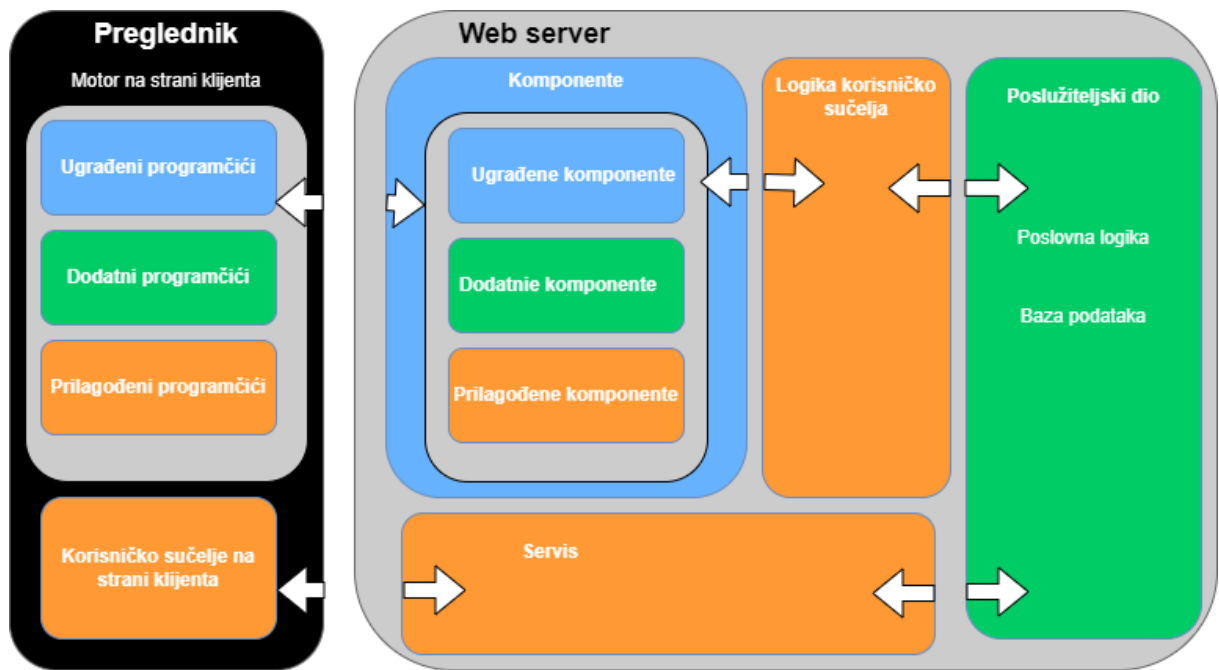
Preglednik

Motor na strani klijenta

Ugrađeni programčići

Dodatni programčići

Prilagođeni programčići

Korisničko sučelje na strani klijenta

Web server

Komponente

Ugrađene komponente

Dodatnie komponente

Prilagođene komponente

Logika korisničko sučelja

Poslužiteljski dio

Poslovna logika

Baza podataka

Servis